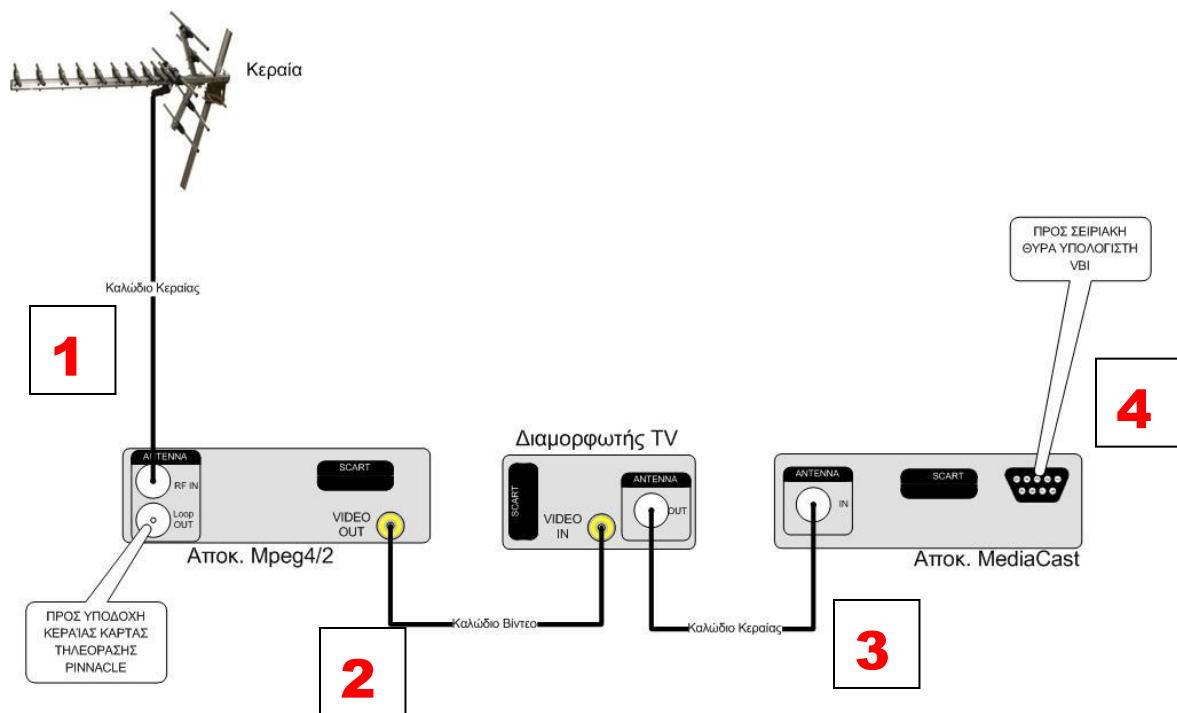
Κεραία

Καλώδιο Κεραίας

1

ANTENNA
RF IN
Loop OUT

SCART

VIDEO OUT

Αποκ. Mpeg4/2

ΠΡΟΣ ΥΠΟΔΟΧΗ ΚΕΡΑΊΑΣ ΚΑΡΤΑΣ ΤΗΛΕΟΡΑΣΗΣ PINNACLE

Διαμορφωτής TV

SCART

VIDEO IN

ANTENNA
OUT

Καλώδιο Βίντεο

2

Καλώδιο Κεραίας

3

ΠΡΟΣ ΣΕΙΡΙΑΚΗ ΘΥΡΑ ΥΠΟΛΟΓΙΣΤΗ VBI

4

ANTENNA
IN

SCART

Αποκ. MediaCast